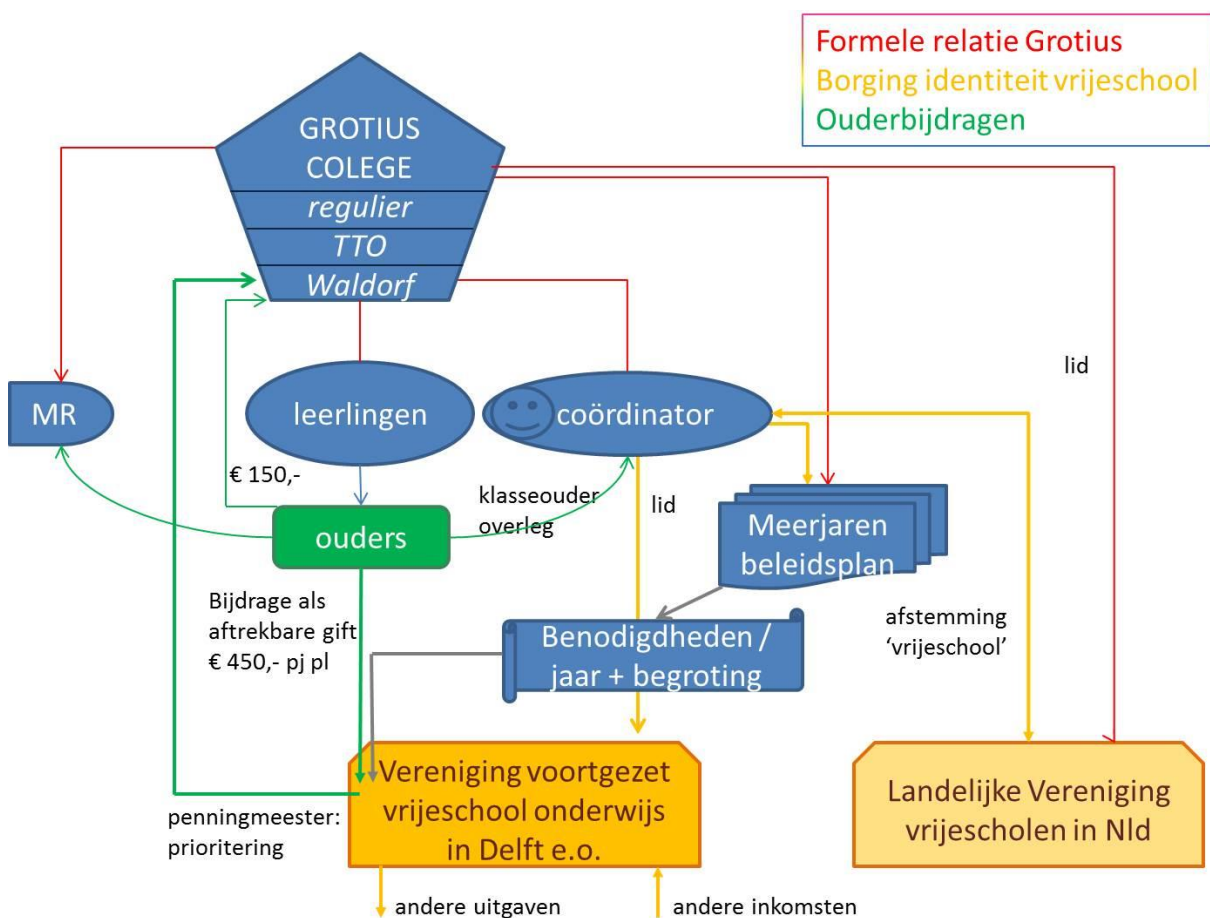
Formele relatie Grotius
Borging identiteit vrijeschool
Ouderbijdragen

GROTIUS COLEGE
regulier
TTO
Waldorf

lid

MR

leerlingen

coördinator

€ 150,-

klasseouder overleg

lid

ouders

Meerjaren beleidsplan

Bijdrage als aftrekbare gift € 450,- pj pl

afstemming 'vrijeschool'

Benodigdheden / jaar + begroting

Vereniging voortgezet vrijeschool onderwijs in Delft e.o.

Landelijke Vereniging vrijescholen in Nld

penningmeester: prioritering

andere uitgaven

andere inkomsten